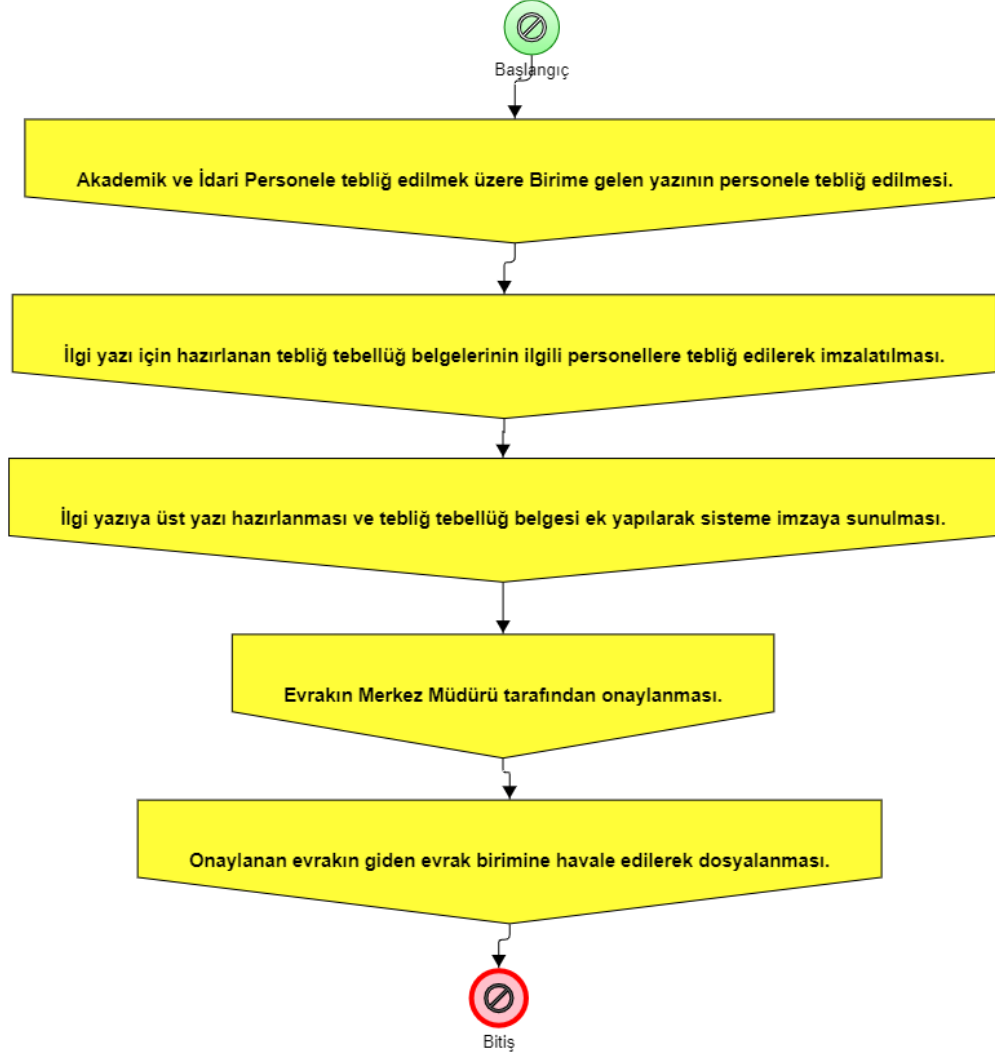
Başlangıç

Akademik ve İdari Personele tebliğ edilmek üzere Birime gelen yazının personele tebliğ edilmesi.

İlgi yazı için hazırlanan tebliğ tebellüğ belgelerinin ilgili personellere tebliğ edilerek imzalatılması.

İlgi yazıya üst yazı hazırlanması ve tebliğ tebellüğ belgesi ek yapılarak sisteme imzaya sunulması.

Evrakın Merkez Müdürü tarafından onaylanması.

Onaylanan evrakın giden evrak birimine havale edilerek dosyalanması.

Bitiş